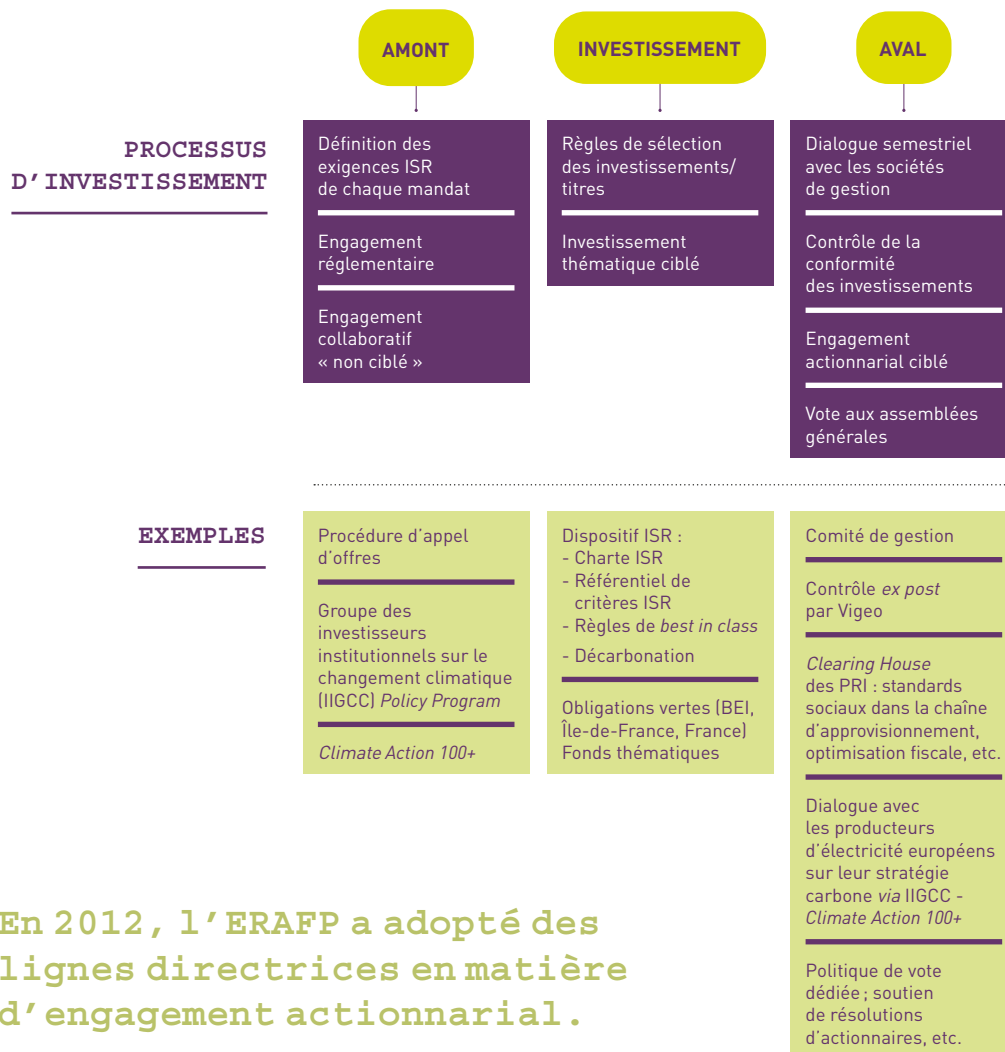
AMONT

INVESTISSEMENT

AVAL

PROCESSUS D'INVESTISSEMENT

Définition des exigences ISR de chaque mandat

Engagement réglementaire

Engagement collaboratif « non ciblé »

Règles de sélection des investissements/ titres

Investissement thématique ciblé

Dialogue semestriel avec les sociétés de gestion

Contrôle de la conformité des investissements

Engagement actionnarial ciblé

Vote aux assemblées générales

EXEMPLES

Procédure d'appel d'offres

Groupe des investisseurs institutionnels sur le changement climatique (IIGCC) Policy Program

Climate Action 100+

Dispositif ISR :
- Charte ISR
- Référentiel de critères ISR
- Règles de best in class
- Décarbonation

Obligations vertes (BEI, Île-de-France, France)
Fonds thématiques

Comité de gestion

Contrôle ex post par Vigeo

Clearing House des PRI : standards sociaux dans la chaîne d'approvisionnement, optimisation fiscale, etc.

Dialogue avec les producteurs d'électricité européens sur leur stratégie carbone via IIGCC - Climate Action 100+

Politique de vote dédiée ; soutien de résolutions d'actionnaires, etc.

En 2012, l'ERAFP a adopté des lignes directrices en matière d'engagement actionnarial.